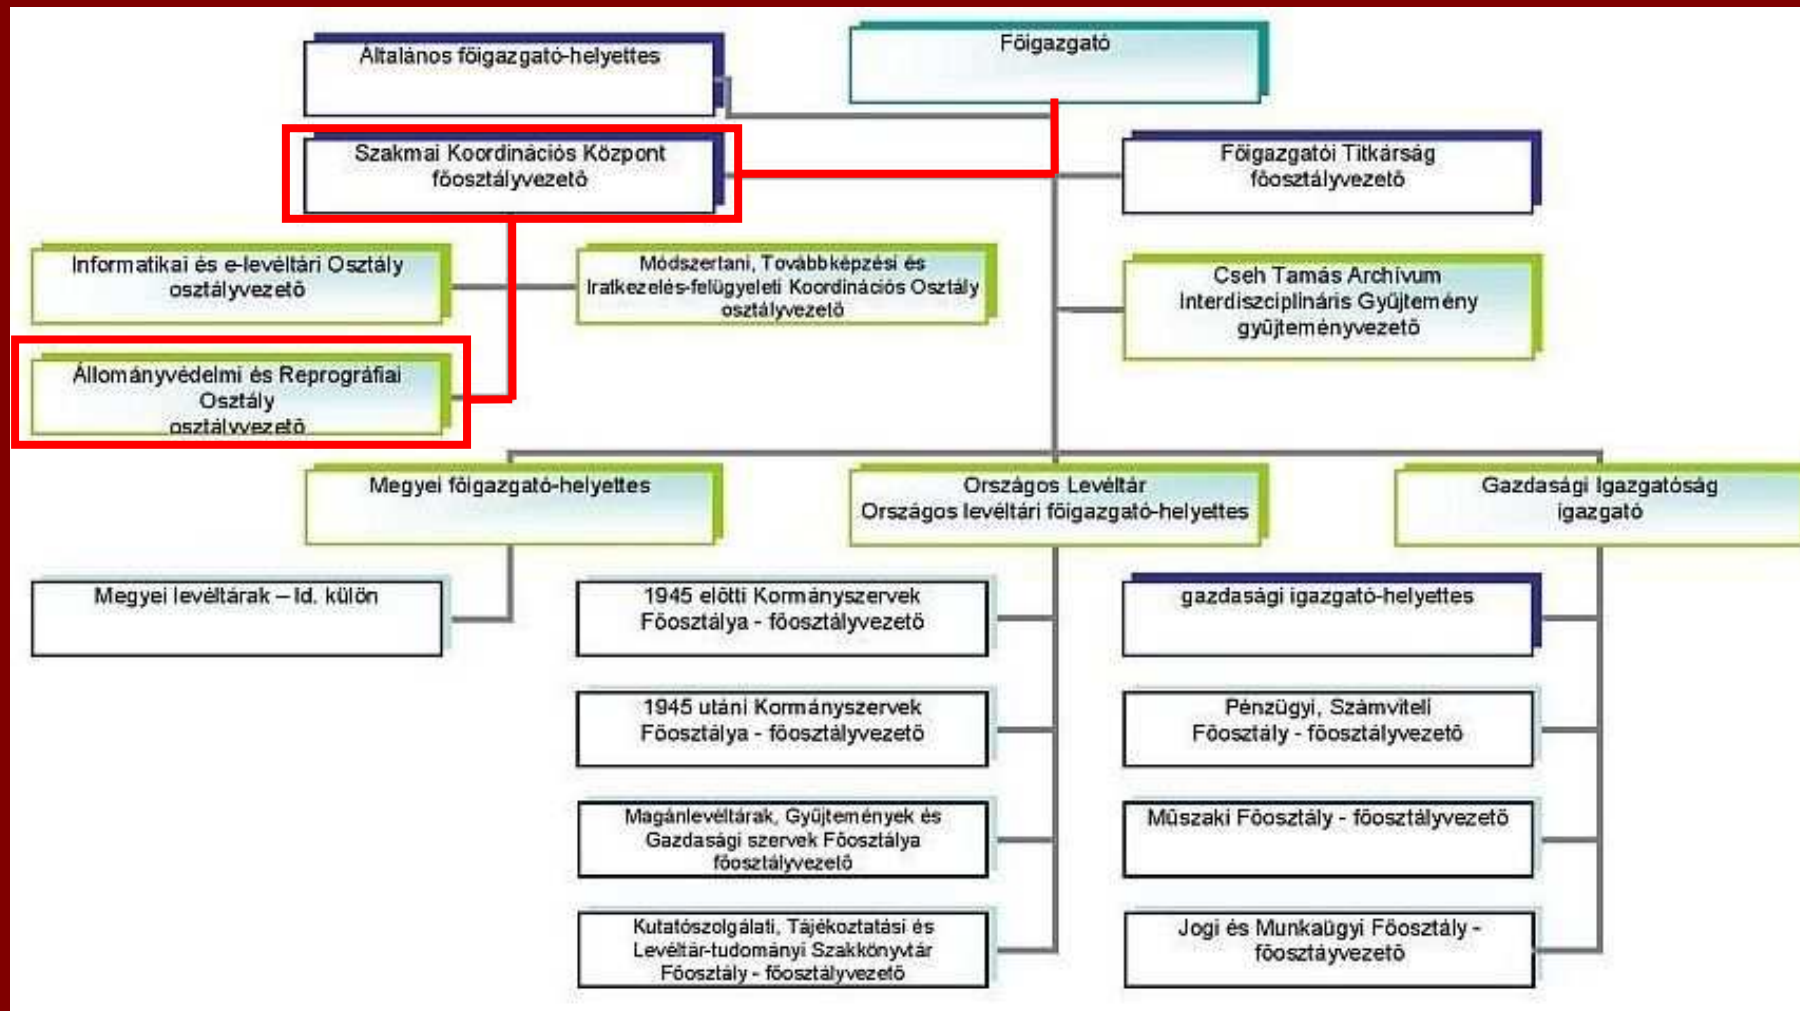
Főigazgató

Általános főigazgató-helyettes

Szakmai Koordinációs Központ főosztályvezető

Főigazgatói Titkárság főosztályvezető

Informatikai és e-levéltári Osztály osztályvezető

Módszertani, Továbbképzési és Iratkezelés-felügyeleti Koordinációs Osztály osztályvezető

Cseh Tamás Archívum Interdiszciplináris Gyűjtemény gyűjteményvezető

Állományvédelmi és Reprográfiai Osztály osztályvezető

Megyei főigazgató-helyettes

Országos Levéltár Országos levéltári főigazgató-helyettes

Gazdasági Igazgatóság igazgató

Megyei levéltárak – ld. külön

1945 előtti Kormányszervek Főosztálya - főosztályvezető

gazdasági igazgató-helyettes

1945 utáni Kormányszervek Főosztálya - főosztályvezető

Pénzügyi, Számviteli Főosztály - főosztályvezető

Magánlevéltárak, Gyűjtemények és Gazdasági szervek Főosztálya főosztályvezető

Műszaki Főosztály - főosztályvezető

Kutatószolgálati, Tájékoztatási és Levéltár-tudományi Szakkönyvtár Főosztály - főosztályvezető

Jogi és Munkaügyi Főosztály - főosztáyvezető